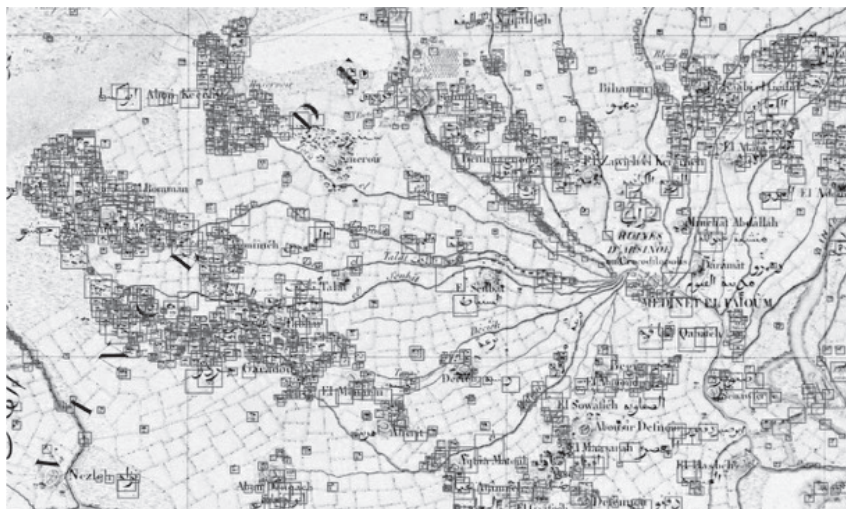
Abou-Keçah
Sineroû
Bihameu
El Zawyeh el Keraneh
Ellam
Roumman
Tâmyeh
Tâlât
El Nazleh
RUINES D'ARSINOÉ
Crocodilopolis
Minchat Abdallah
Dârmaît
MEDINET EL FAYOUM
Qâhâdeh
Garaduc
El Mâ...
Derb
El Sowahleh
Abousir Dafnou
El Haraqah
Nezleh
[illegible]